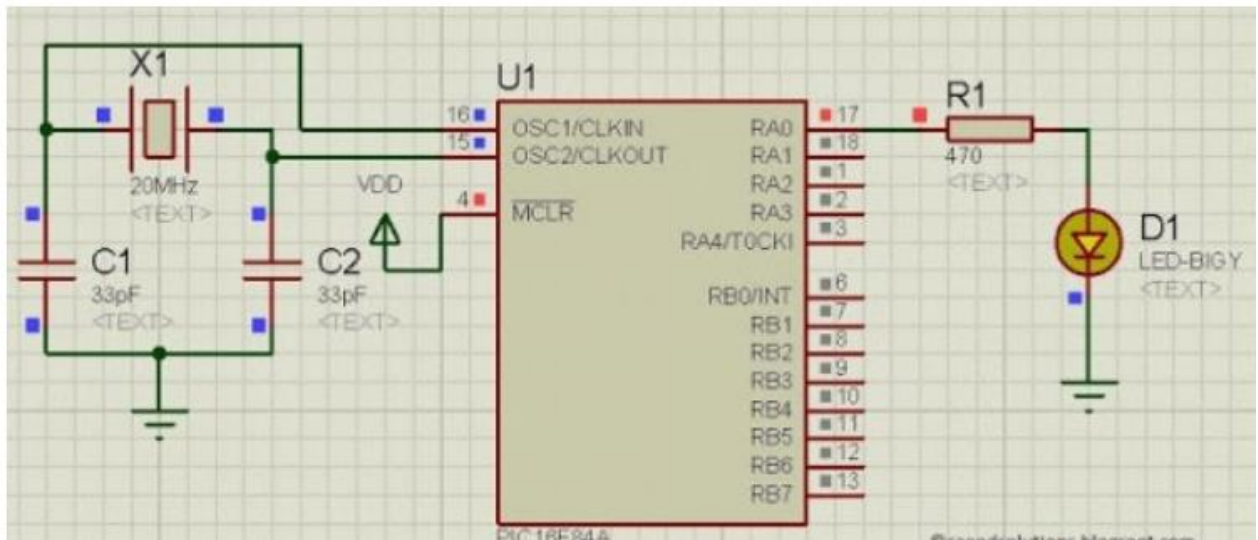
X1
20MHz
<TEXT>
C1
33pF
<TEXT>
C2
33pF
<TEXT>
VDD
U1
16
15
4
OSC1/CLKIN
OSC2/CLKOUT
$\overline{MCLR}$
RA0
RA1
RA2
RA3
RA4/T0CKI
RB0/INT
RB1
RB2
RB3
RB4
RB5
RB6
RB7
17
18
1
2
3
6
7
8
9
10
11
12
13
PIC16F84A
R1
470
<TEXT>
D1
LED-BIGY
<TEXT>
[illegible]